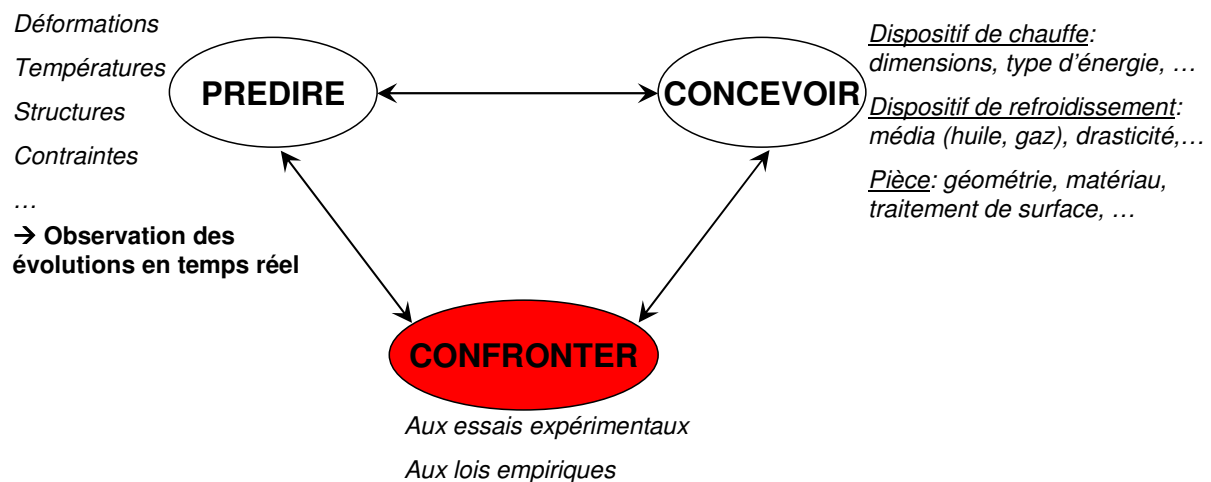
Déformations

Températures

Structures

Contraintes

…

→ Observation des évolutions en temps réel

PREDIRE

CONCEVOIR

Dispositif de chauffe: dimensions, type d'énergie, …

Dispositif de refroidissement: média (huile, gaz), drasticité,…

Pièce: géométrie, matériau, traitement de surface, …

CONFRONTER

Aux essais expérimentaux

Aux lois empiriques